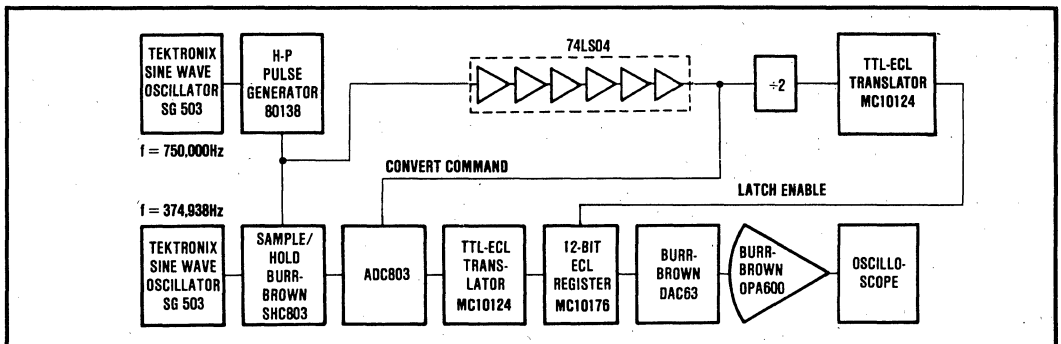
TEKTRONIX SINE WAVE OSCILLATOR SG 503

H-P PULSE GENERATOR 80138

74LS04

÷2

TTL-ECL TRANSLATOR MC10124

f = 750,000Hz

CONVERT COMMAND

LATCH ENABLE

f = 374,938Hz

TEKTRONIX SINE WAVE OSCILLATOR SG 503

SAMPLE/ HOLD BURR-BROWN SHC803

ADC803

TTL-ECL TRANS-LATOR MC10124

12-BIT ECL REGISTER MC10176

BURR-BROWN DAC63

BURR-BROWN OPA600

OSCILLO-SCOPE